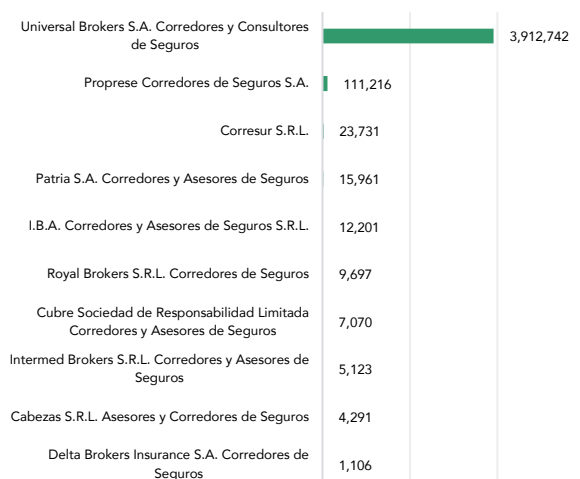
| | |
|---|---|
| Universal Brokers S.A. Corredores y Consultores de Seguros | 3,912,742 |
| Proprese Corredores de Seguros S.A. | 111,216 |
| Corresur S.R.L. | 23,731 |
| Patria S.A. Corredores y Asesores de Seguros | 15,961 |
| I.B.A. Corredores y Asesores de Seguros S.R.L. | 12,201 |
| Royal Brokers S.R.L. Corredores de Seguros | 9,697 |
| Cubre Sociedad de Responsabilidad Limitada Corredores y Asesores de Seguros | 7,070 |
| Intermed Brokers S.R.L. Corredores y Asesores de Seguros | 5,123 |
| Cabezas S.R.L. Asesores y Corredores de Seguros | 4,291 |
| Delta Brokers Insurance S.A. Corredores de Seguros | 1,106 |